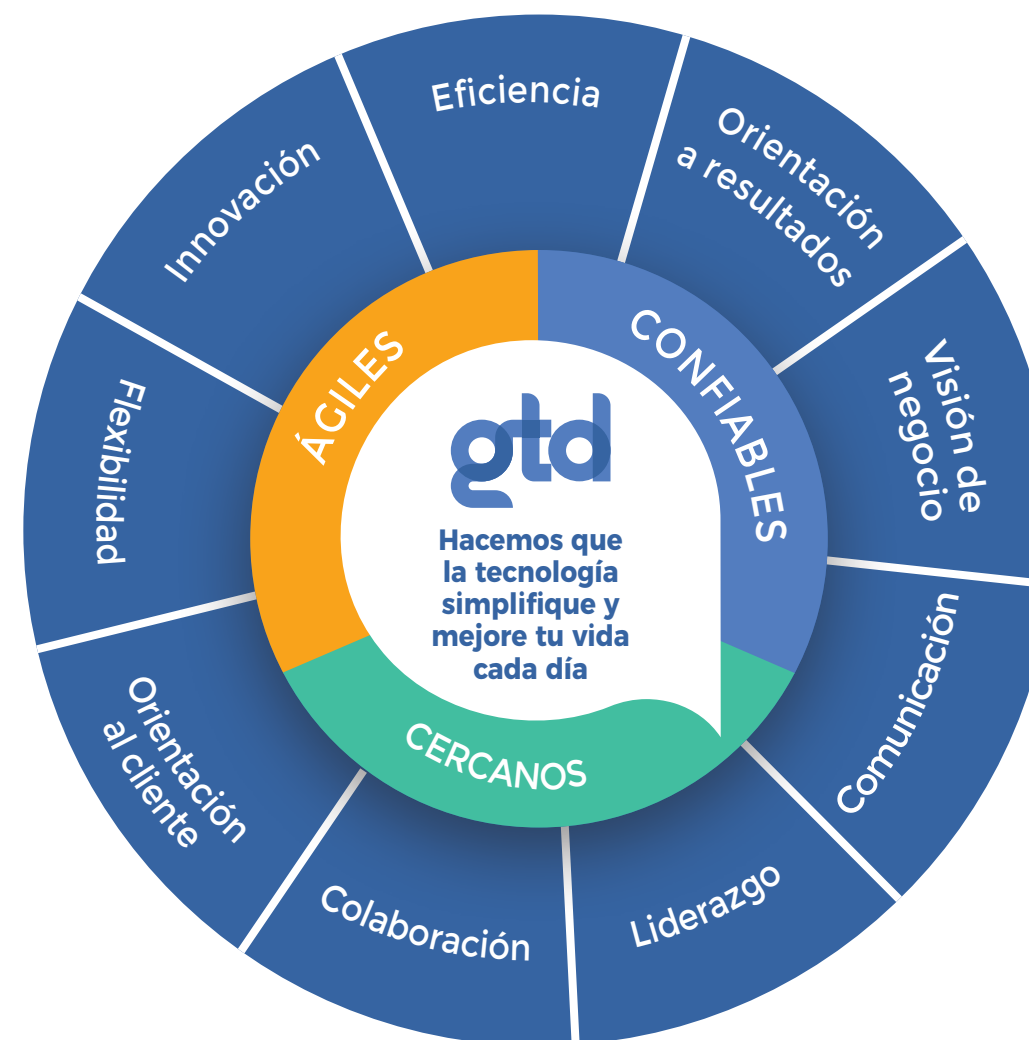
gtd

Hacemos que la tecnología simplifique y mejore tu vida cada día

ÁGILES

CONFIABLES

CERCANOS

Eficiencia

Orientación a resultados

Visión de negocio

Comunicación

Liderazgo

Colaboración

Orientación al cliente

Flexibilidad

Innovación